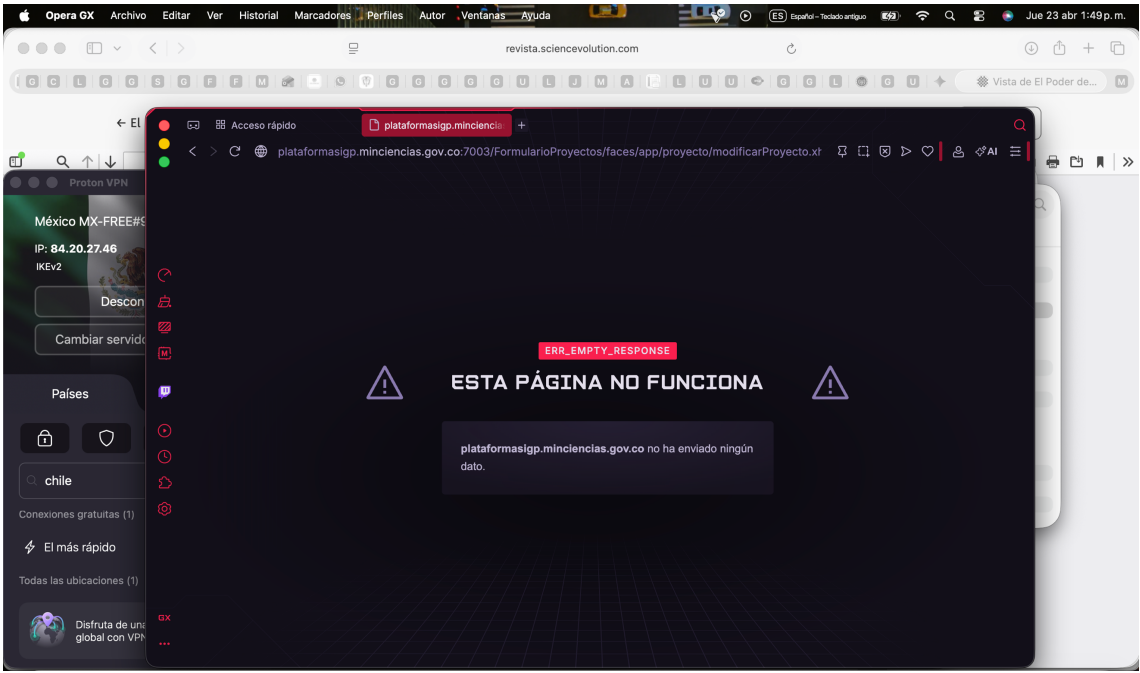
Opera GX Archivo Editar Ver Historial Marcadores Perfiles Autor Ventanas Ayuda

ES Español – Teclado antiguo

Jue 23 abr 1:49 p. m.

revista.sciencevolution.com

Vista de El Poder de...

← El

Proton VPN

México MX-FREE#9

IP: 84.20.27.46

IKEv2

Descon

Cambiar servid

Países

chile

Conexiones gratuitas (1)

El más rápido

Todas las ubicaciones (1)

Disfruta de una global con VPN

Acceso rápido

plataformasigp.minciencia

plataformasigp.minciencias.gov.co:7003/FormularioProyectos/faces/app/proyecto/modificarProyecto.xh

AI

ERR_EMPTY_RESPONSE

ESTA PÁGINA NO FUNCIONA

plataformasigp.minciencias.gov.co no ha enviado ningún dato.

GX

...